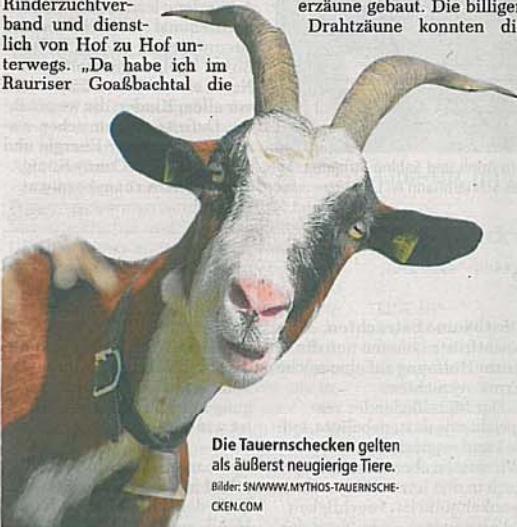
Rinderzuchtverband und dienstlich von Hof zu Hof unterwegs. „Da habe ich im Rauriser Goaßbachtal die

erzäune gebaut. Die billiger Drahtzäune konnten di

Die Tauernschecken gelten als äußerst neugierige Tiere.
Bilder: SN/WWW.MYTHOS-TAUERNSCHECKEN.COM